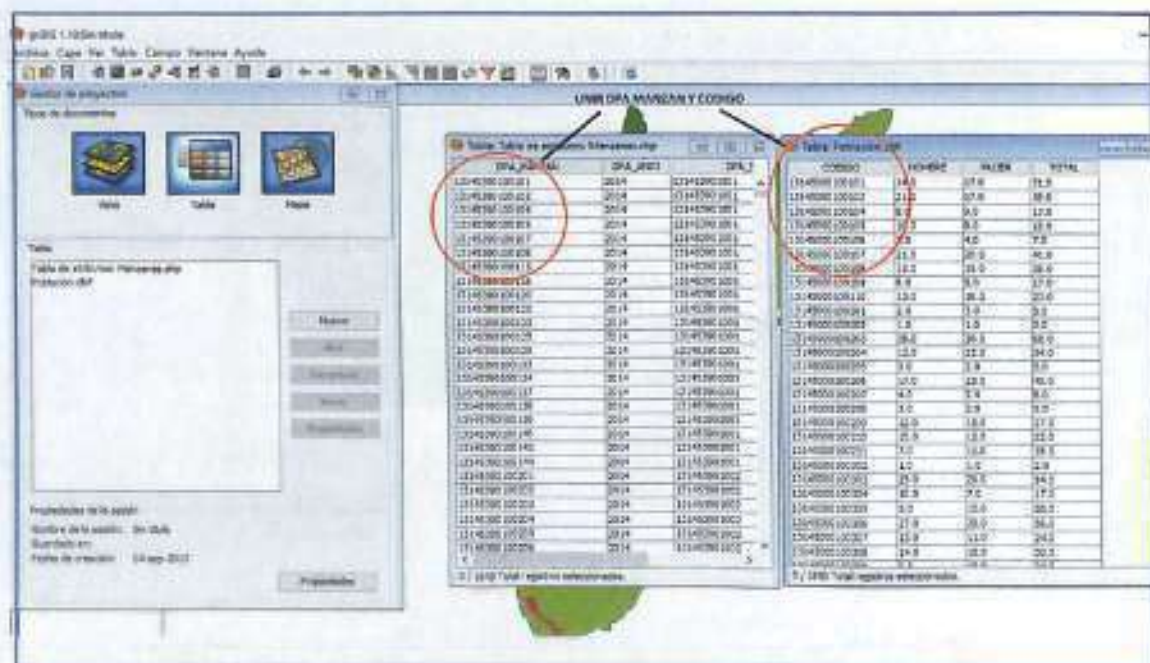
gvSIG 1.10 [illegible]

Archivo Capa Ver Tabla Campo Ventana Ayuda

Gestor de proyectos

Tipos de documentos

Vista

Tabla

Mapa

Tablas

Tabla de atributos: Manzanas.shp
Población.dbf

Nuevo

Abrir

Renombrar

Borrar

Propiedades

Propiedades de la sesión

Nombre de la sesión: Sin título
Guardado en:
Fecha de creación: 14-ago-2015

Propiedades

UNIR DPA_MANZAN Y CODIGO

Tabla: Tabla de atributos: Manzanas.shp

| DPA_MANZAN | DPA_ANIO | DPA_Z |
|---|---|---|
| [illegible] | 2014 | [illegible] |

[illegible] Total registros seleccionados.

Tabla: Población.dbf

| CODIGO | HOMBRE | MUJER | TOTAL |
|---|---|---|---|
| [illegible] | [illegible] | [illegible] | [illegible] |

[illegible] Total registros seleccionados.